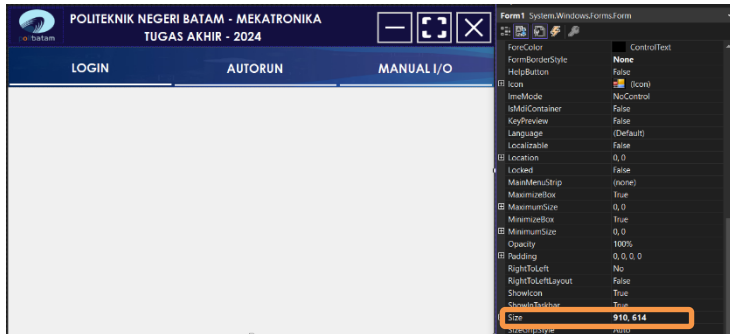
polibatam

POLITEKNIK NEGERI BATAM - MEKATRONIKA
TUGAS AKHIR - 2024

LOGIN

AUTORUN

MANUAL I/O

Form1 System.Windows.Forms.Form

| | |
|---|---|
| ForeColor | ControlText |
| FormBorderStyle | None |
| HelpButton | False |
| Icon | (Icon) |
| ImeMode | NoControl |
| IsMdiContainer | False |
| KeyPreview | False |
| Language | (Default) |
| Localizable | False |
| Location | 0, 0 |
| Locked | False |
| MainMenuStrip | (none) |
| MaximizeBox | True |
| MaximumSize | 0, 0 |
| MinimizeBox | True |
| MinimumSize | 0, 0 |
| Opacity | 100% |
| Padding | 0, 0, 0, 0 |
| RightToLeft | No |
| RightToLeftLayout | False |
| ShowIcon | True |
| ShowInTaskbar | True |
| Size | 910, 614 |
| SizeGripStyle | Auto |